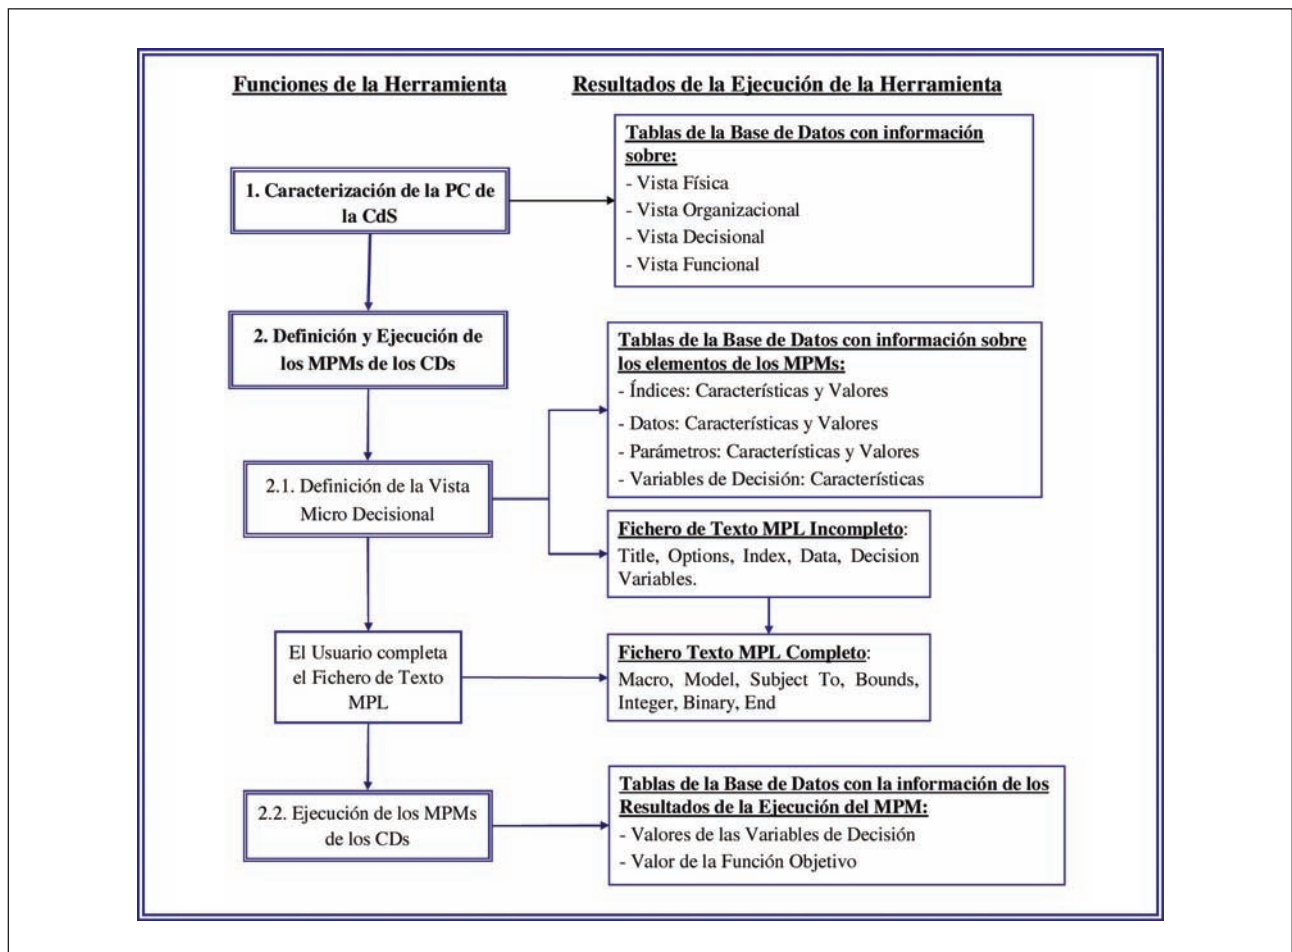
Funciones de la Herramienta

Resultados de la Ejecución de la Herramienta

1. Caracterización de la PC de la CdS

Tablas de la Base de Datos con información sobre:
- Vista Física
- Vista Organizacional
- Vista Decisional
- Vista Funcional

2. Definición y Ejecución de los MPMs de los CDs

Tablas de la Base de Datos con información sobre los elementos de los MPMs:
- Índices: Características y Valores
- Datos: Características y Valores
- Parámetros: Características y Valores
- Variables de Decisión: Características

2.1. Definición de la Vista Micro Decisional

Fichero de Texto MPL Incompleto: Title, Options, Index, Data, Decision Variables.

El Usuario completa el Fichero de Texto MPL

Fichero Texto MPL Completo: Macro, Model, Subject To, Bounds, Integer, Binary, End

2.2. Ejecución de los MPMs de los CDs

Tablas de la Base de Datos con la información de los Resultados de la Ejecución del MPM:
- Valores de las Variables de Decisión
- Valor de la Función Objetivo